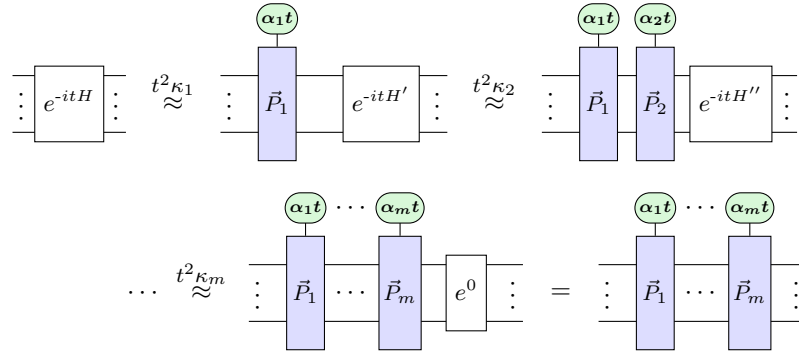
$\vdots$ $e^{-itH}$ $\vdots$ $\overset{t^2\kappa_1}{\approx}$ $\alpha_1 t$ $\vdots$ $\vec{P}_1$ $e^{-itH'}$ $\vdots$ $\overset{t^2\kappa_2}{\approx}$ $\alpha_1 t$ $\alpha_2 t$ $\vdots$ $\vec{P}_1$ $\vec{P}_2$ $e^{-itH''}$ $\vdots$

$\cdots$ $\overset{t^2\kappa_m}{\approx}$ $\alpha_1 t$ $\cdots$ $\alpha_m t$ $\vdots$ $\vec{P}_1$ $\cdots$ $\vec{P}_m$ $e^0$ $\vdots$ $=$ $\alpha_1 t$ $\cdots$ $\alpha_m t$ $\vdots$ $\vec{P}_1$ $\cdots$ $\vec{P}_m$ $\vdots$